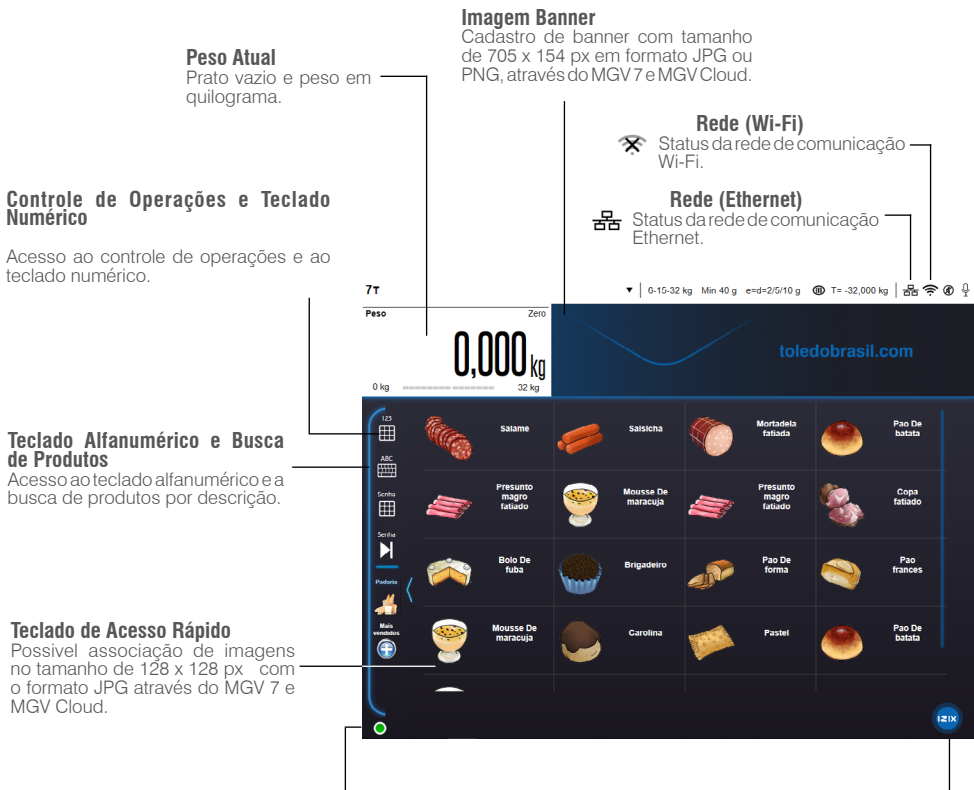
Imagem Banner
Cadastro de banner com tamanho de 705 x 154 px em formato JPG ou PNG, através do MGV 7 e MGV Cloud.

Peso Atual
Prato vazio e peso em quilograma.

Rede (Wi-Fi)
Status da rede de comunicação Wi-Fi.

Controle de Operações e Teclado Numérico

Acesso ao controle de operações e ao teclado numérico.

Rede (Ethernet)
Status da rede de comunicação Ethernet.

7T

0-15-32 kg Min 40 g e=d=2/5/10 g T= -32,000 kg

Peso Zero

0,000 kg

0 kg 32 kg

toledobrasil.com

Teclado Alfanumérico e Busca de Produtos
Acesso ao teclado alfanumérico e a busca de produtos por descrição.

123

ABC

Senha

Senha

Padaria

Mais vendidos

Salame
Salsicha
Mortadela fatiada
Pao De batata
Presunto magro fatiado
Mousse De maracuja
Presunto magro fatiado
Copa fatiado
Bolo De fuba
Brigadeiro
Pao De forma
Pao frances
Mousse De maracuja
Carolina
Pastel
Pao De batata

Teclado de Acesso Rápido
Possivel associação de imagens no tamanho de 128 x 128 px com o formato JPG através do MGV 7 e MGV Cloud.

IZIX